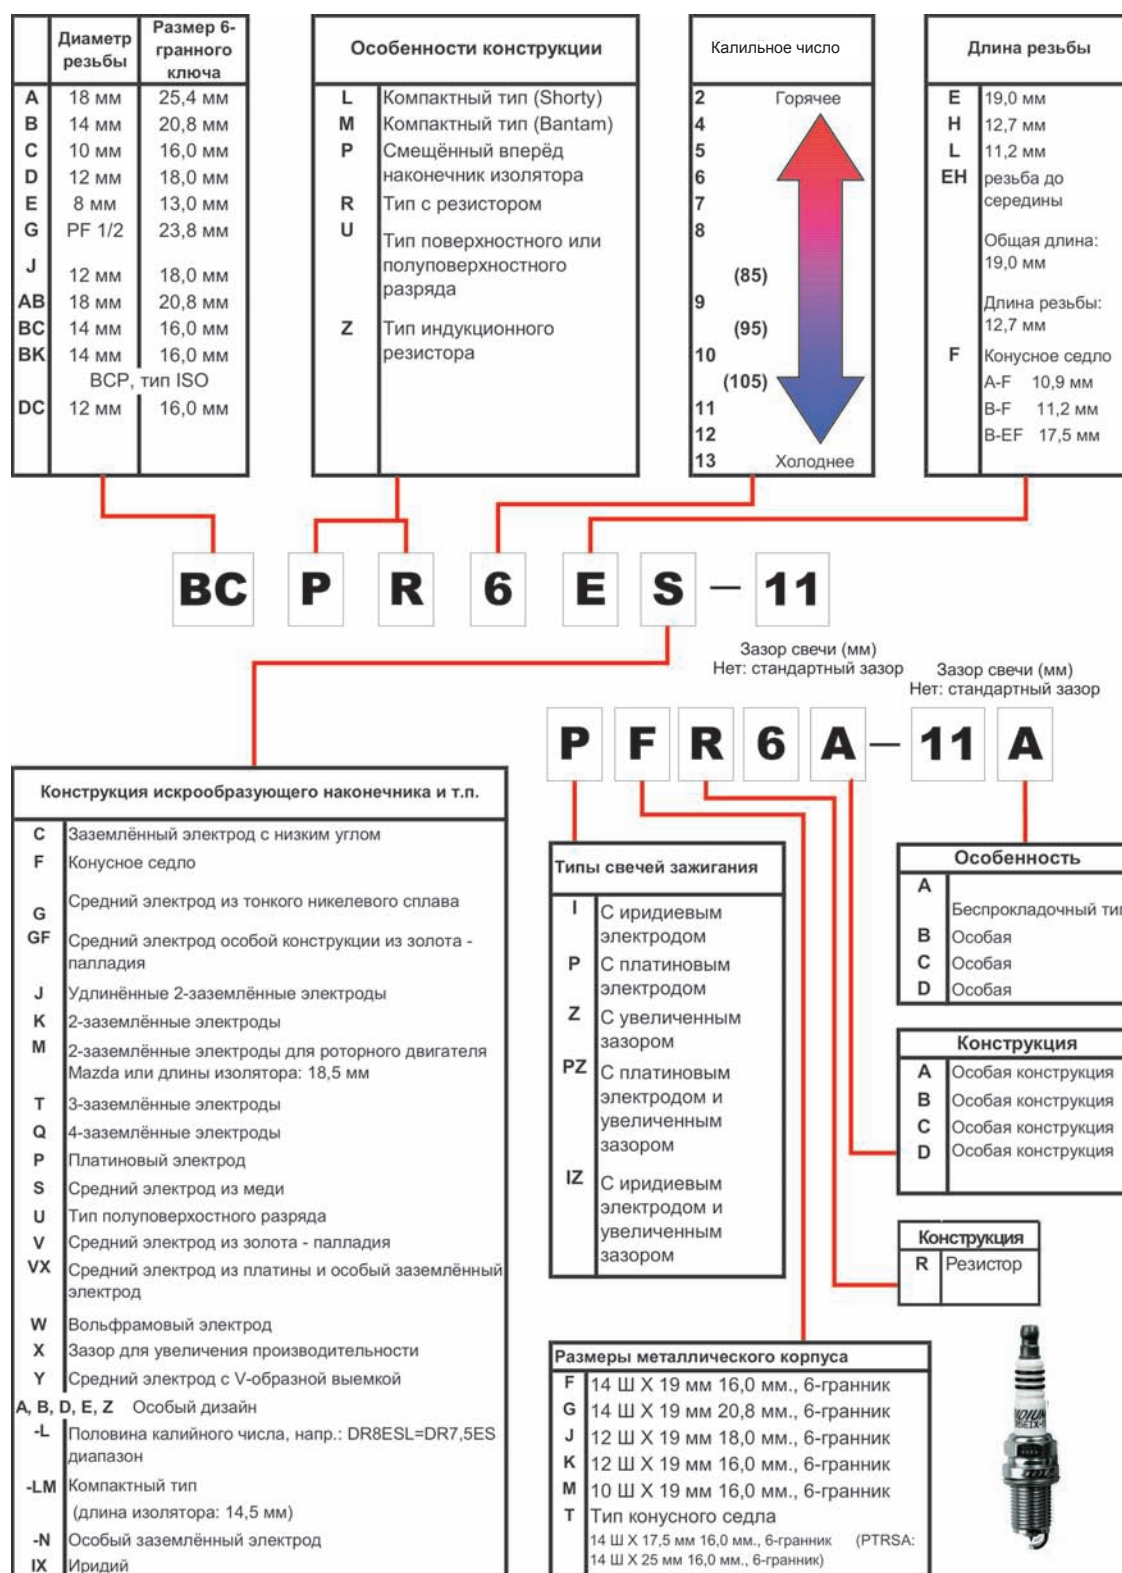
|  | Диаметр резьбы | Размер 6-гранного ключа |
|---|---|---|
| A | 18 мм | 25,4 мм |
| B | 14 мм | 20,8 мм |
| C | 10 мм | 16,0 мм |
| D | 12 мм | 18,0 мм |
| E | 8 мм | 13,0 мм |
| G | PF 1/2 | 23,8 мм |
| J | 12 мм | 18,0 мм |
| AB | 18 мм | 20,8 мм |
| BC | 14 мм | 16,0 мм |
| BK | 14 мм | 16,0 мм |
|  | BCP, тип ISO |  |
| DC | 12 мм | 16,0 мм |

| Особенности конструкции |  |
|---|---|
| L | Компактный тип (Shorty) |
| M | Компактный тип (Bantam) |
| P | Смещённый вперёд наконечник изолятора |
| R | Тип с резистором |
| U | Тип поверхностного или полуповерхностного разряда |
| Z | Тип индукционного резистора |

Калильное число
2 Горячее
4
5
6
7
8
(85)
9
(95)
10
(105)
11
12
13 Холоднее

| Длина резьбы |  |
|---|---|
| E | 19,0 мм |
| H | 12,7 мм |
| L | 11,2 мм |
| EH | резьба до середины Общая длина: 19,0 мм Длина резьбы: 12,7 мм |
| F | Конусное седло A-F 10,9 мм B-F 11,2 мм B-EF 17,5 мм |

BC P R 6 E S – 11

Зазор свечи (мм)
Нет: стандартный зазор

Зазор свечи (мм)
Нет: стандартный зазор

P F R 6 A – 11 A

| Конструкция искрообразующего наконечника и т.п. |  |
|---|---|
| C | Заземлённый электрод с низким углом |
| F | Конусное седло |
| G | Средний электрод из тонкого никелевого сплава |
| GF | Средний электрод особой конструкции из золота - палладия |
| J | Удлинённые 2-заземлённые электроды |
| K | 2-заземлённые электроды |
| M | 2-заземлённые электроды для роторного двигателя Mazda или длины изолятора: 18,5 мм |
| T | 3-заземлённые электроды |
| Q | 4-заземлённые электроды |
| P | Платиновый электрод |
| S | Средний электрод из меди |
| U | Тип полуповерхностного разряда |
| V | Средний электрод из золота - палладия |
| VX | Средний электрод из платины и особый заземлённый электрод |
| W | Вольфрамовый электрод |
| X | Зазор для увеличения производительности |
| Y | Средний электрод с V-образной выемкой |
| A, B, D, E, Z | Особый дизайн |
| -L | Половина калийного числа, напр.: DR8ESL=DR7,5ES диапазон |
| -LM | Компактный тип (длина изолятора: 14,5 мм) |
| -N | Особый заземлённый электрод |
| IX | Иридий |

| Типы свечей зажигания |  |
|---|---|
| I | С иридиевым электродом |
| P | С платиновым электродом |
| Z | С увеличенным зазором |
| PZ | С платиновым электродом и увеличенным зазором |
| IZ | С иридиевым электродом и увеличенным зазором |

| Особенность |  |
|---|---|
| A | Беспрокладочный ти |
| B | Особая |
| C | Особая |
| D | Особая |

| Конструкция |  |
|---|---|
| A | Особая конструкция |
| B | Особая конструкция |
| C | Особая конструкция |
| D | Особая конструкция |

| Конструкция |  |
|---|---|
| R | Резистор |

| Размеры металлического корпуса |  |
|---|---|
| F | 14 Ш X 19 мм 16,0 мм., 6-гранник |
| G | 14 Ш X 19 мм 20,8 мм., 6-гранник |
| J | 12 Ш X 19 мм 18,0 мм., 6-гранник |
| K | 12 Ш X 19 мм 16,0 мм., 6-гранник |
| M | 10 Ш X 19 мм 16,0 мм., 6-гранник |
| T | Тип конусного седла 14 Ш X 17,5 мм 16,0 мм., 6-гранник (PTRSA: 14 Ш X 25 мм 16,0 мм., 6-гранник) |